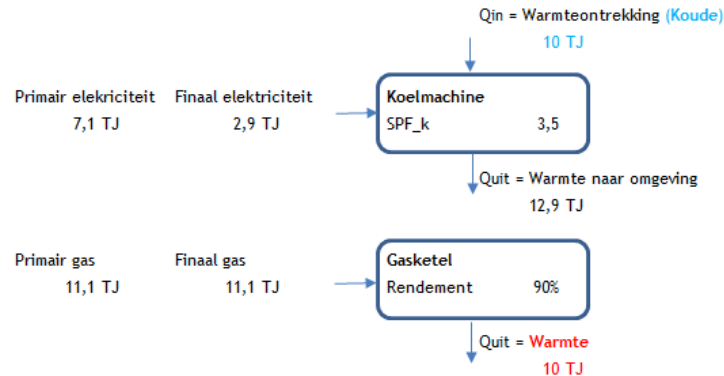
Qin = Warmteontrekking (Koude)
10 TJ

Primair elekriciteit
7,1 TJ

Finaal elektriciteit
2,9 TJ

Koelmachine
SPF_k 3,5

Quit = Warmte naar omgeving
12,9 TJ

Primair gas
11,1 TJ

Finaal gas
11,1 TJ

Gasketel
Rendement 90%

Quit = Warmte
10 TJ